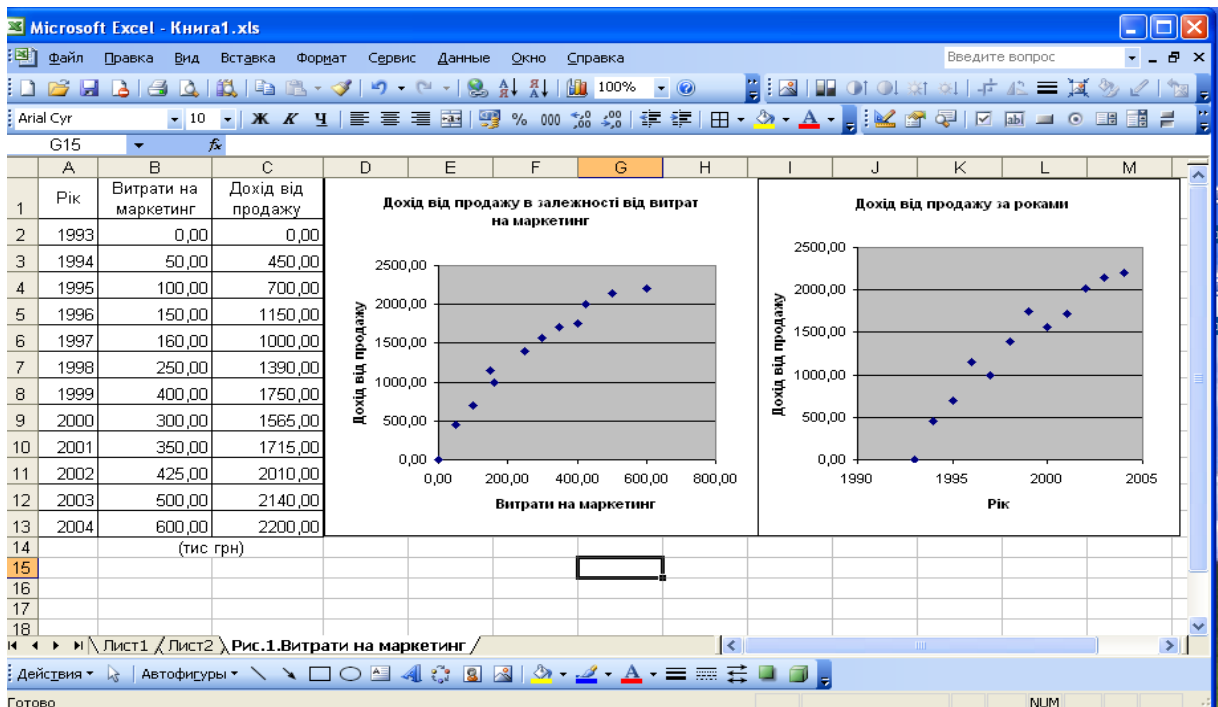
Microsoft Excel - Книга1.xls

Файл Правка Вид Вставка Формат Сервис Данные Окно Справка

Введите вопрос

100%

Arial Cyr 10 Ж К Ч % 000

G15 fx

| | A | B | C |
|---|---|---|---|
| 1 | Рік | Витрати на маркетинг | Дохід від продажу |
| 2 | 1993 | 0,00 | 0,00 |
| 3 | 1994 | 50,00 | 450,00 |
| 4 | 1995 | 100,00 | 700,00 |
| 5 | 1996 | 150,00 | 1150,00 |
| 6 | 1997 | 160,00 | 1000,00 |
| 7 | 1998 | 250,00 | 1390,00 |
| 8 | 1999 | 400,00 | 1750,00 |
| 9 | 2000 | 300,00 | 1565,00 |
| 10 | 2001 | 350,00 | 1715,00 |
| 11 | 2002 | 425,00 | 2010,00 |
| 12 | 2003 | 500,00 | 2140,00 |
| 13 | 2004 | 600,00 | 2200,00 |
| 14 | | (тис грн) | |
| 15 | | | |
| 16 | | | |
| 17 | | | |
| 18 | | | |

D E F G H I J K L M

Дохід від продажу в залежності від витрат на маркетинг

2500,00
2000,00
1500,00
1000,00
500,00
0,00
0,00 200,00 400,00 600,00 800,00

Дохід від продажу

Витрати на маркетинг

Дохід від продажу за роками

2500,00
2000,00
1500,00
1000,00
500,00
0,00
1990 1995 2000 2005

Дохід від продажу

Рік

Лист1 Лист2 Рис.1.Витрати на маркетинг

Действия Автофигуры

Готово NUM